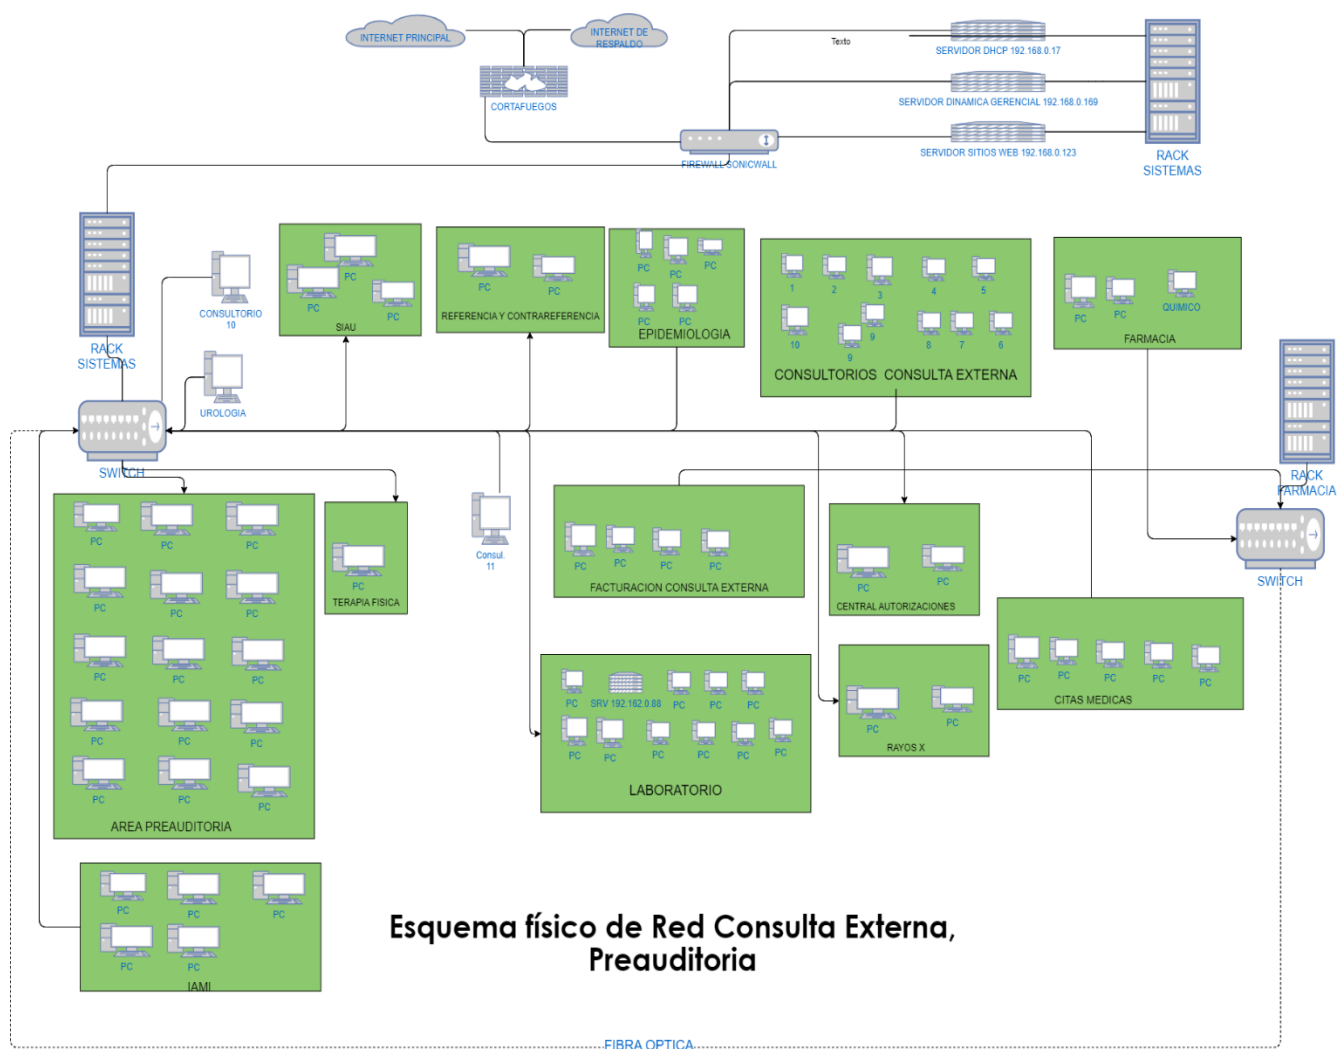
INTERNET PRINCIPAL

INTERNET DE RESPALDO

CORTAFUEGOS

Texto

SERVIDOR DHCP 192.168.0.17

SERVIDOR DINAMICA GERENCIAL 192.168.0.169

SERVIDOR SITIOS WEB 192.168.0.123

FIREWALL SONICWALL

RACK SISTEMAS

RACK SISTEMAS

CONSULTORIO 10

UROLOGIA

SWITCH

PC PC PC

SIAU

PC PC

REFERENCIA Y CONTRAREFERENCIA

PC PC PC PC PC

EPIDEMIOLOGIA

1 2 3 4 5

10 9 9 8 7 6

CONSULTORIOS CONSULTA EXTERNA

PC PC QUIMICO

FARMACIA

RACK FARMACIA

SWITCH

PC PC PC
PC PC PC
PC PC PC
PC PC PC
PC PC PC

AREA PREAUDITORIA

PC

TERAPIA FISICA

Consul. 11

PC PC PC PC

FACTURACION CONSULTA EXTERNA

PC PC

CENTRAL AUTORIZACIONES

PC PC PC PC PC

CITAS MEDICAS

PC SRV 192.162.0.88 PC PC PC

PC PC PC PC PC PC

LABORATORIO

PC PC

RAYOS X

PC PC PC
PC PC

IAMI

Esquema físico de Red Consulta Externa, Preauditoria

FIBRA OPTICA